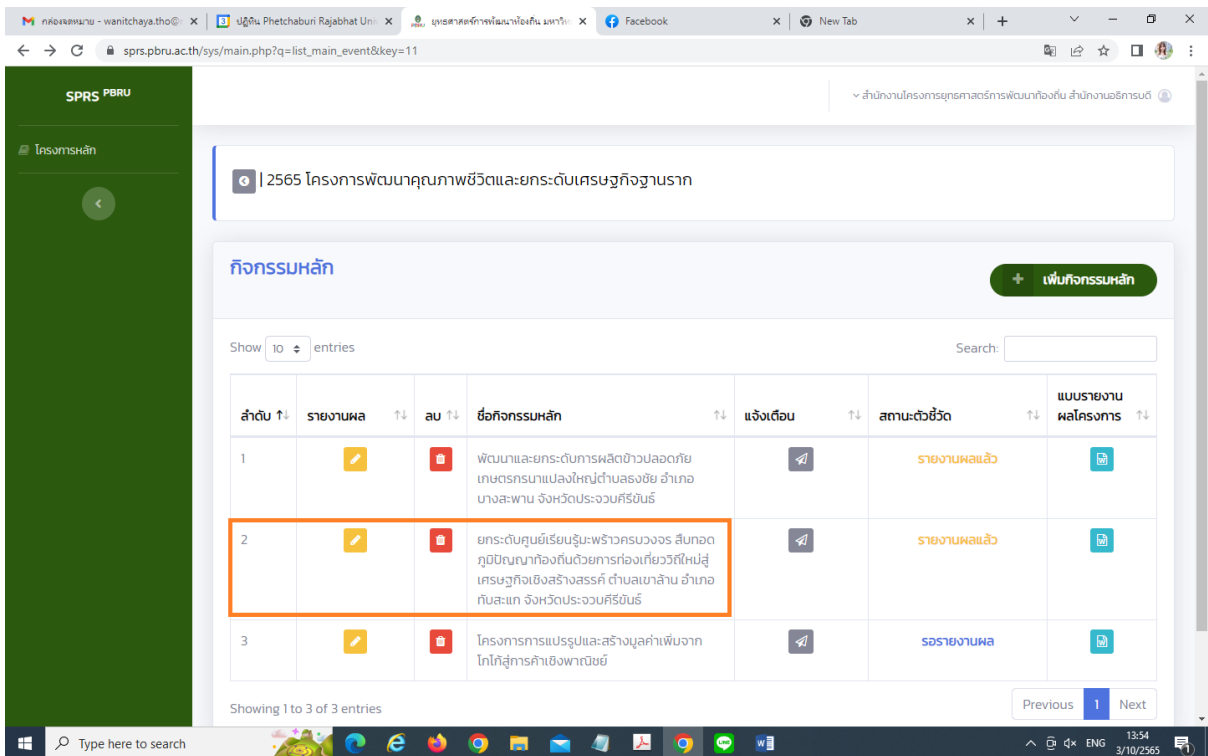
M กล่องจดหมาย - wanitchaya.tho@ ×
ปฏิทิน Phetchaburi Rajabhat Uni ×
ยุทธศาสตร์การพัฒนาท้องถิ่น มหาวิท ×
Facebook ×
New Tab ×
+

sprs.pbru.ac.th/sys/main.php?q=list_main_event&key=11

SPRS PBRU

โครงการหลัก

สำนักงานโครงการยุทธศาสตร์การพัฒนาท้องถิ่น สำนักงานอธิการบดี

| 2565 โครงการพัฒนาคุณภาพชีวิตและยกระดับเศรษฐกิจฐานราก

กิจกรรมหลัก

+ เพิ่มกิจกรรมหลัก

Show 10 entries

Search:

| ลำดับ | รายงานผล | ลบ | ชื่อกิจกรรมหลัก | แจ้งเตือน | สถานะตัวชี้วัด | แบบรายงานผลโครงการ |
|---|---|---|---|---|---|---|
| 1 | | | พัฒนาและยกระดับการผลิตข้าวปลอดภัย เกษตรกรนาแปลงใหญ่ตำบลธงชัย อำเภอบางสะพาน จังหวัดประจวบคีรีขันธ์ | | รายงานผลแล้ว | |
| 2 | | | ยกระดับศูนย์เรียนรู้มะพร้าวครบวงจร สืบทอดภูมิปัญญาท้องถิ่นด้วยการท่องเที่ยววิถีใหม่สู่เศรษฐกิจเชิงสร้างสรรค์ ตำบลเขาล้าน อำเภอทับสะแก จังหวัดประจวบคีรีขันธ์ | | รายงานผลแล้ว | |
| 3 | | | โครงการการแปรรูปและสร้างมูลค่าเพิ่มจากไก่ไก่สู่การค้าเชิงพาณิชย์ | | รอรายงานผล | |

Showing 1 to 3 of 3 entries

Previous 1 Next

Type here to search

ENG 13:54 3/10/2565